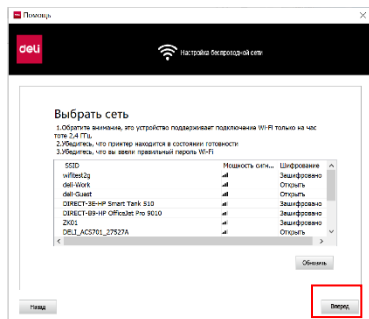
Помощь

deli

Настройка беспроводной сети

Выбрать сеть

1.Обратите внимание, это устройство поддерживает подключение Wi-Fi только на частоте 2,4 ГГц.
2.Убедитесь, что принтер находится в состоянии готовности
3.Убедитесь, что вы ввели правильный пароль Wi-Fi

| SSID | Мощность сиг... | Шифрование |
|---|---|---|
| wifitest2g | | Зашифровано |
| deli-Work | | Открыть |
| deli-Guest | | Открыть |
| DIRECT-3E-HP Smart Tank 510 | | Зашифровано |
| DIRECT-B9-HP OfficeJet Pro 9010 | | Зашифровано |
| ZK01 | | Зашифровано |
| DELI_AC5701_27527A | | Открыть |

Обновить

Назад

Вперед